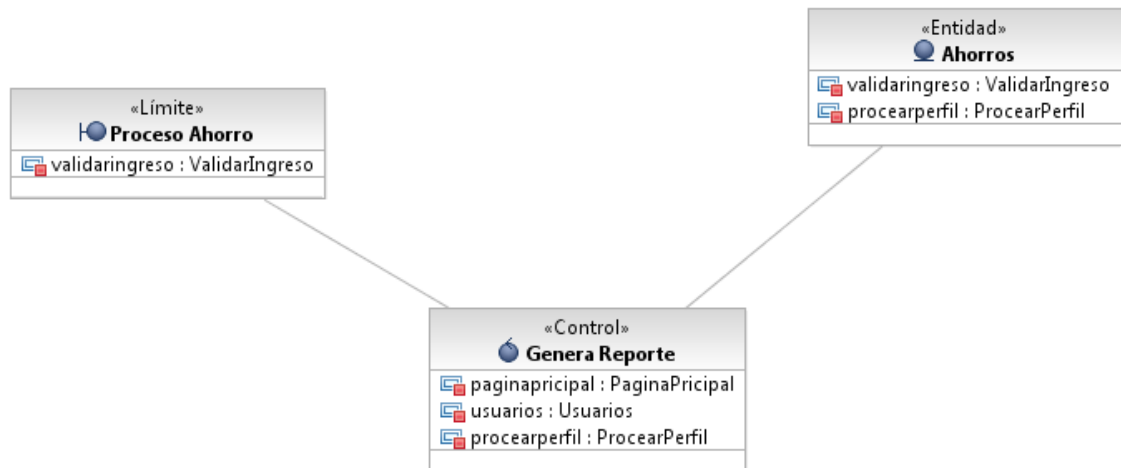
«Entidad»
Ahorros
validaringreso : ValidarIngreso
procearperfil : ProcearPerfil

«Límite»
Proceso Ahorro
validaringreso : ValidarIngreso

«Control»
Genera Reporte
paginapricipal : PaginaPricipal
usuarios : Usuarios
procearperfil : ProcearPerfil